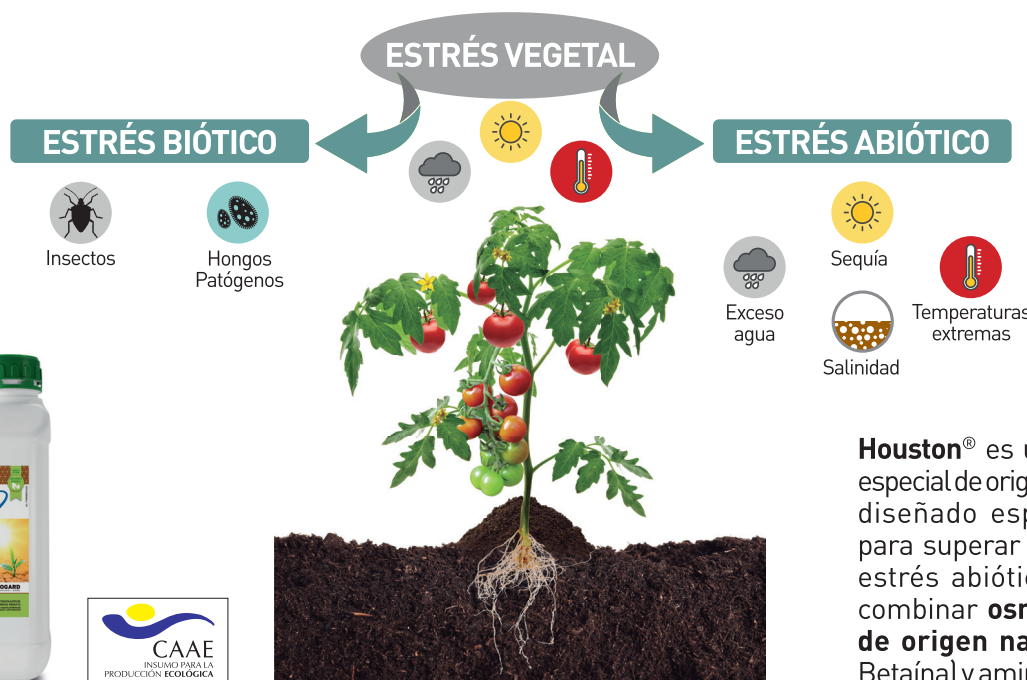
ESTRÉS VEGETAL

ESTRÉS BIÓTICO

Insectos

Hongos Patógenos

ESTRÉS ABIÓTICO

Sequía

Exceso agua

Temperaturas extremas

Salinidad

**Houston**® es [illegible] especial de orig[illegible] diseñado esp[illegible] para superar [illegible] estrés abióti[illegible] combinar **osr**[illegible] **de origen na**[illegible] Betaína y ami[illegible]

CAAE
INSUMO PARA LA PRODUCCIÓN ECOLÓGICA